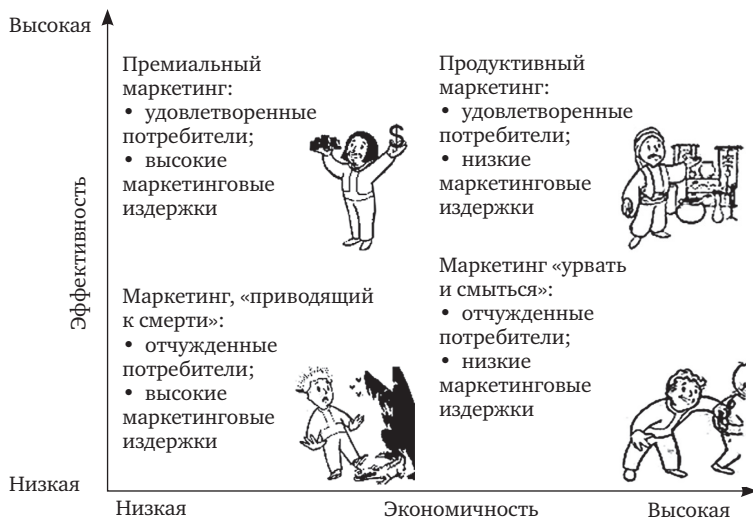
Высокая

Эффективность

Премиальный маркетинг:
• удовлетворенные потребители;
• высокие маркетинговые издержки

Продуктивный маркетинг:
• удовлетворенные потребители;
• низкие маркетинговые издержки

$

Маркетинг, «приводящий к смерти»:
• отчужденные потребители;
• высокие маркетинговые издержки

Маркетинг «урвать и смыться»:
• отчужденные потребители;
• низкие маркетинговые издержки

Низкая

Низкая

Экономичность

Высокая